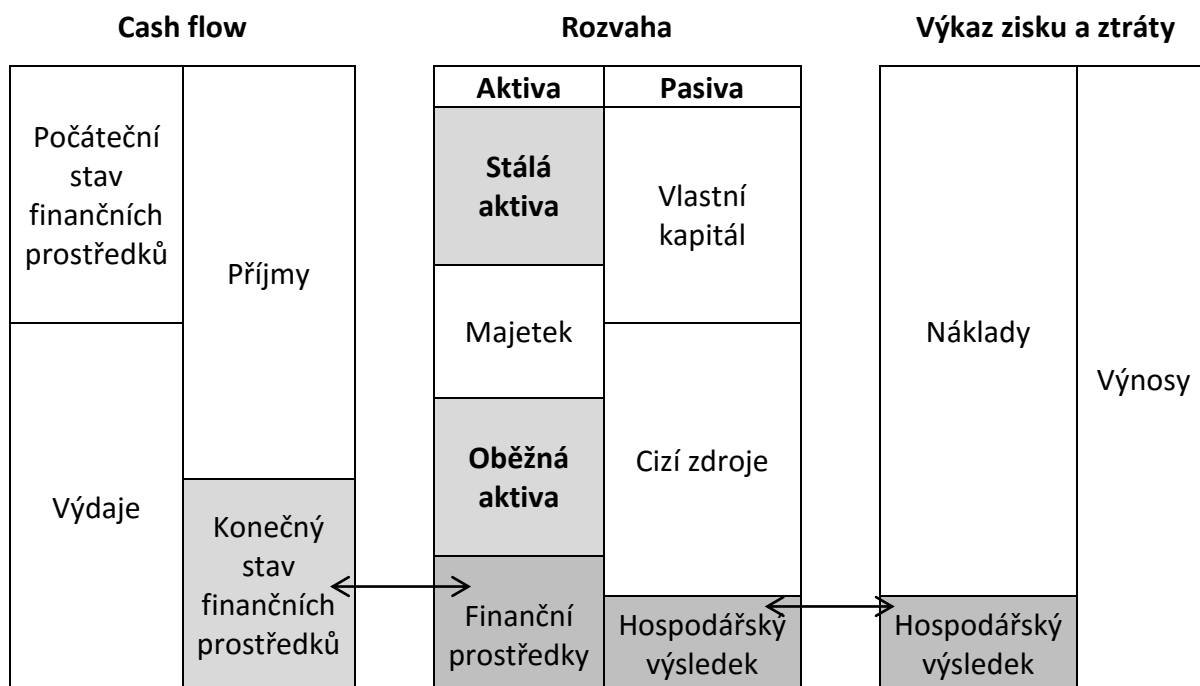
Cash flow

Počáteční stav finančních prostředků

Příjmy

Výdaje

Konečný stav finančních prostředků

Rozvaha

| Aktiva | Pasiva |
|---|---|
| Stálá aktiva | Vlastní kapitál |
| Majetek | Cizí zdroje |
| Oběžná aktiva | |
| Finanční prostředky | Hospodářský výsledek |

Výkaz zisku a ztráty

Náklady

Výnosy

Hospodářský výsledek